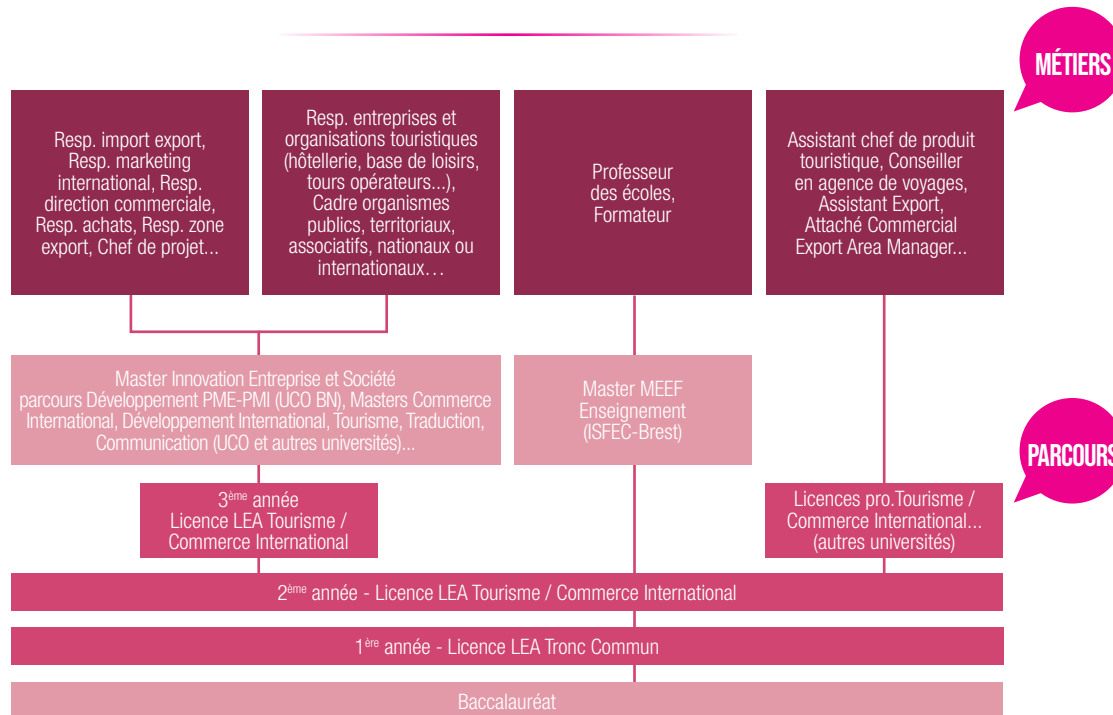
MÉTIERS

Resp. import export, Resp. marketing international, Resp. direction commerciale, Resp. achats, Resp. zone export, Chef de projet...

Resp. entreprises et organisations touristiques (hôtellerie, base de loisirs, tours opérateurs...), Cadre organismes publics, territoriaux, associatifs, nationaux ou internationaux…

Professeur des écoles, Formateur

Assistant chef de produit touristique, Conseiller en agence de voyages, Assistant Export, Attaché Commercial Export Area Manager...

PARCOURS

Master Innovation Entreprise et Société parcours Développement PME-PMI (UCO BN), Masters Commerce International, Développement International, Tourisme, Traduction, Communication (UCO et autres universités)...

Master MEEF Enseignement (ISFEC-Brest)

3$^{ème}$ année Licence LEA Tourisme / Commerce International

Licences pro.Tourisme / Commerce International... (autres universités)

2$^{ème}$ année - Licence LEA Tourisme / Commerce International

1$^{ère}$ année - Licence LEA Tronc Commun

Baccalauréat